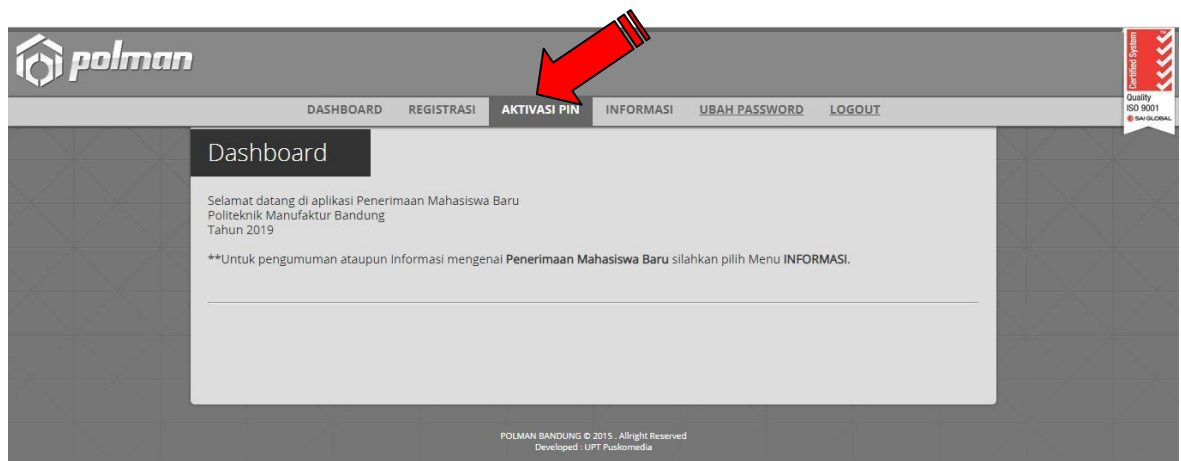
polman

DASHBOARD REGISTRASI AKTIVASI PIN INFORMASI UBAH PASSWORD LOGOUT

Certified System
Quality
ISO 9001
SAI GLOBAL

Dashboard

Selamat datang di aplikasi Penerimaan Mahasiswa Baru
Politeknik Manufaktur Bandung
Tahun 2019

**Untuk pengumuman ataupun Informasi mengenai Penerimaan Mahasiswa Baru silahkan pilih Menu INFORMASI.

POLMAN BANDUNG © 2015 . Allright Reserved
Developed : UPT Puskomedia